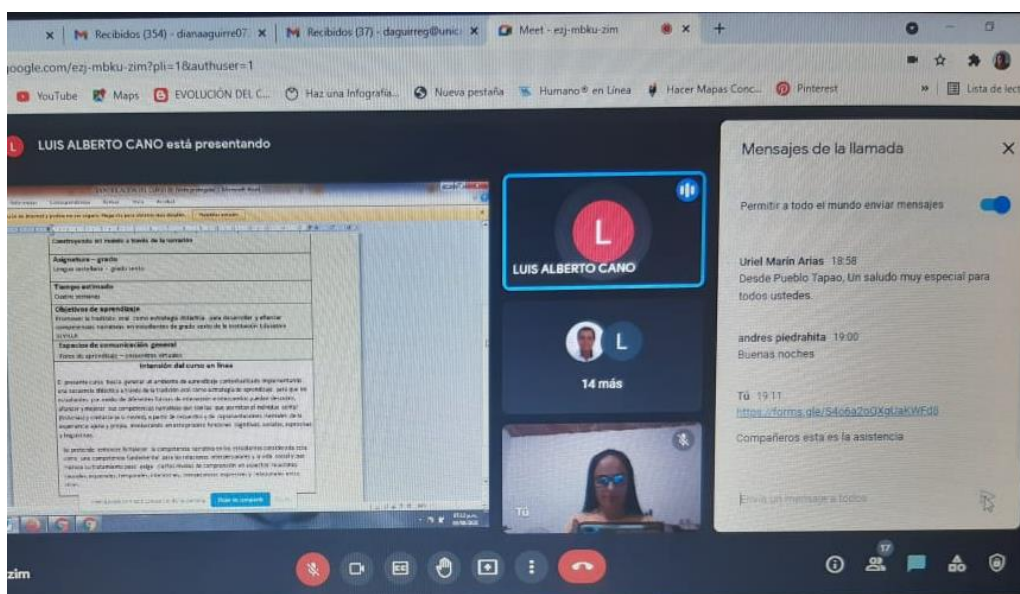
Recibidos (354) - dianaaguirre07 ×
Recibidos (37) - daguirreg@unic ×
Meet - ezj-mbku-zim ×
+

oogle.com/ezj-mbku-zim?pli=1&authuser=1

YouTube Maps EVOLUCIÓN DEL C... Haz una Infografía... Nueva pestaña Humano® en Línea Hacer Mapas Conc... Pinterest » Lista de lect

LUIS ALBERTO CANO está presentando

Construyendo mi mundo a través de la narración

Asignatura – grado
Lengua castellana – grado sexto

Tiempo estimado
Cuatro semanas

Objetivos de aprendizaje
Promover la tradición oral como estrategia didáctica para desarrollar y afianzar competencias narrativas en estudiantes de grado sexto de la Institución Educativa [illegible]

Espacios de comunicación general
Foros de aprendizaje – encuentros virtuales

Intención del curso en línea

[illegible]

Dejar de compartir

LUIS ALBERTO CANO

14 más

Tú

Mensajes de la llamada

Permitir a todo el mundo enviar mensajes

Uriel Marín Arias 18:58
Desde Pueblo Tapao, Un saludo muy especial para todos ustedes.

andres piedrahita 19:00
Buenas noches

Tú 19:11
https://forms.gle/54o6a2oQXgUakWFd8
Compañeros esta es la asistencia

Envía un mensaje a todos

zim

17